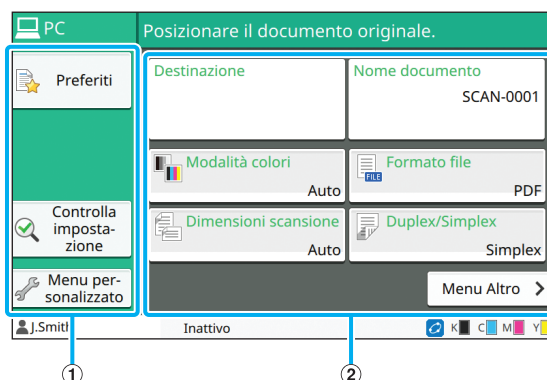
PC

Posizionare il documento originale.

Preferiti

Controlla impostazione

Menu personalizzato

Destinazione

Nome documento
SCAN-0001

Modalità colori
Auto

Formato file
PDF

Dimensioni scansione
Auto

Duplex/Simplex
Simplex

Menu Altro

J.Smith

Inattivo

K C M Y

1

2